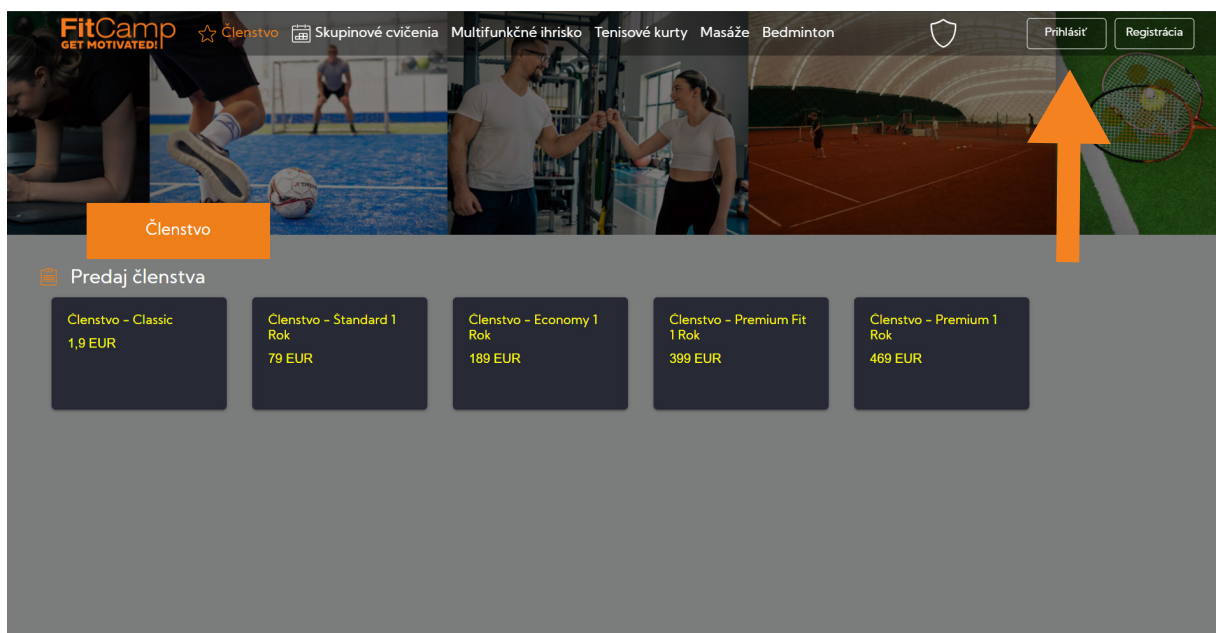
FitCamp
GET MOTIVATED!

Členstvo Skupinové cvičenia Multifunkčné ihrisko Tenisové kurty Masáže Bedminton

Prihlásiť Registrácia

Členstvo

Predaj členstva

Členstvo - Classic
1,9 EUR

Členstvo - Štandard 1 Rok
79 EUR

Členstvo - Economy 1 Rok
189 EUR

Členstvo - Premium Fit 1 Rok
399 EUR

Členstvo - Premium 1 Rok
469 EUR